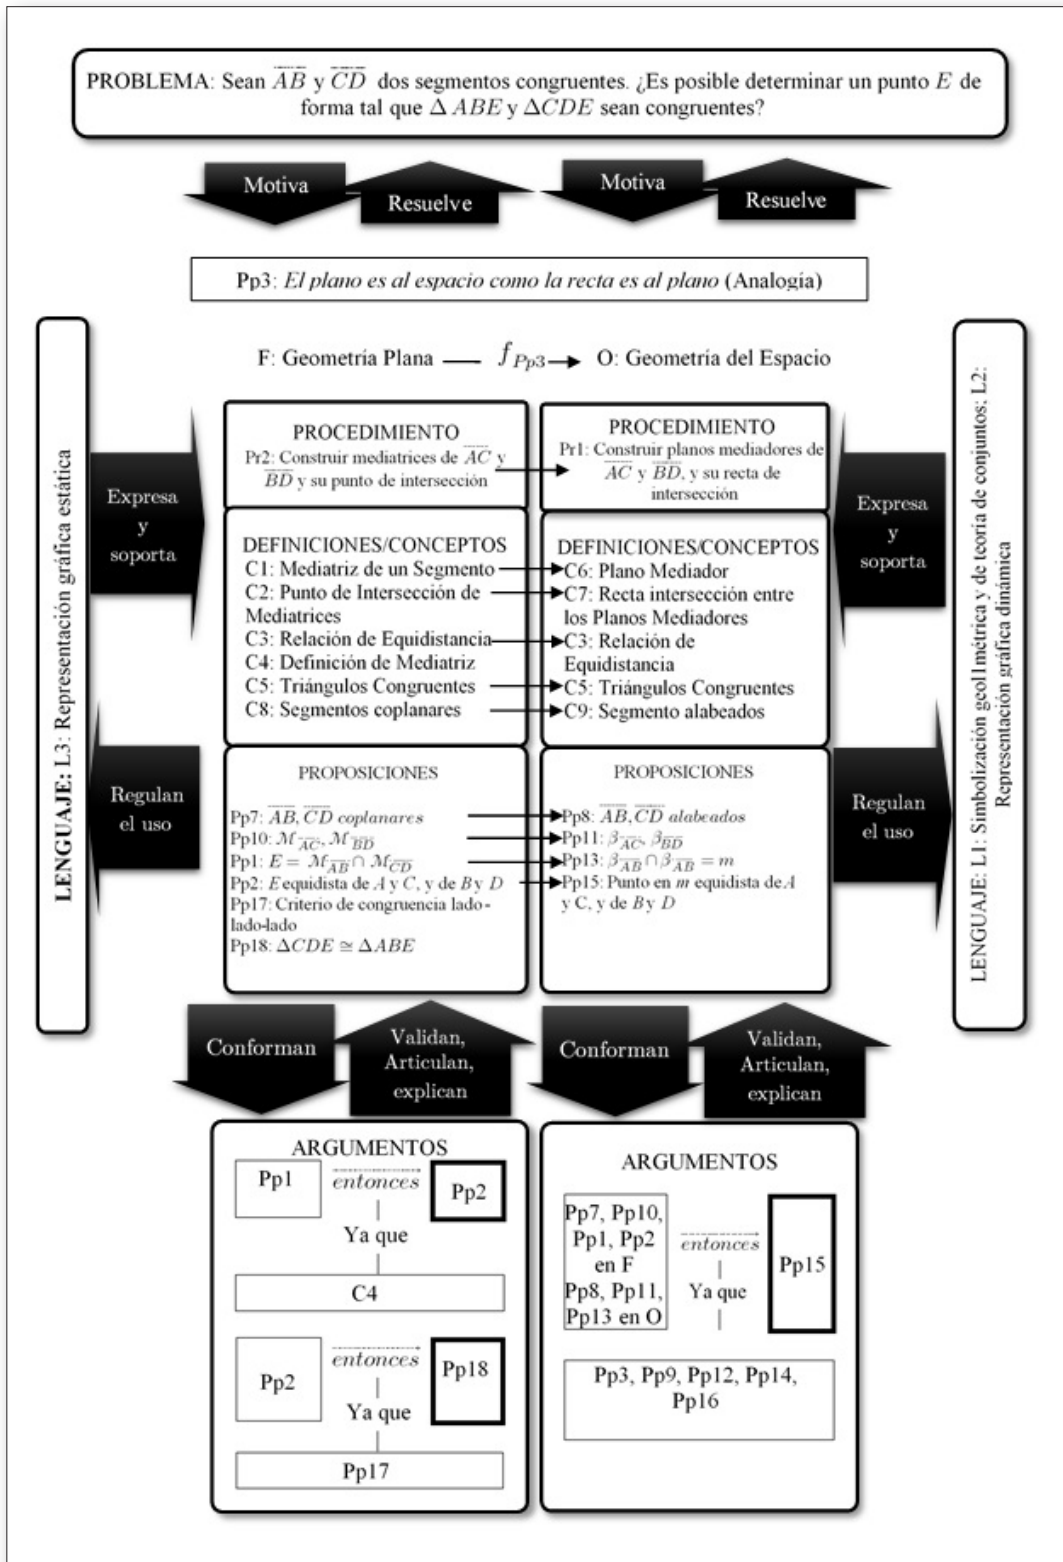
PROBLEMA: Sean $\overline{AB}$ y $\overline{CD}$ dos segmentos congruentes. ¿Es posible determinar un punto $E$ de forma tal que $\Delta ABE$ y $\Delta CDE$ sean congruentes?

Motiva

Resuelve

Motiva

Resuelve

Pp3: El plano es al espacio como la recta es al plano (Analogía)

LENGUAJE: L3: Representación gráfica estática

F: Geometría Plana $f_{Pp3}$ O: Geometría del Espacio

LENGUAJE: L1: Simbolización geol métrica y de teoría de conjuntos; L2: Representación gráfica dinámica

Expresa y soporta

PROCEDIMIENTO
Pr2: Construir mediatrices de $\overline{AC}$ y $\overline{BD}$ y su punto de intersección

PROCEDIMIENTO
Pr1: Construir planos mediadores de $\overline{AC}$ y $\overline{BD}$, y su recta de intersección

Expresa y soporta

DEFINICIONES/CONCEPTOS
C1: Mediatriz de un Segmento
C2: Punto de Intersección de Mediatrices
C3: Relación de Equidistancia
C4: Definición de Mediatriz
C5: Triángulos Congruentes
C8: Segmentos coplanares

DEFINICIONES/CONCEPTOS
C6: Plano Mediador
C7: Recta intersección entre los Planos Mediadores
C3: Relación de Equidistancia
C5: Triángulos Congruentes
C9: Segmento alabeados

Regulan el uso

PROPOSICIONES
Pp7: $\overline{AB}, \overline{CD}$ coplanares
Pp10: $M_{\overline{AC}}, M_{\overline{BD}}$
Pp1: $E = M_{\overline{AB}} \cap M_{\overline{CD}}$
Pp2: $E$ equidista de $A$ y $C$, y de $B$ y $D$
Pp17: Criterio de congruencia lado-lado-lado
Pp18: $\Delta CDE \cong \Delta ABE$

PROPOSICIONES
Pp8: $\overline{AB}, \overline{CD}$ alabeados
Pp11: $\beta_{\overline{AC}}, \beta_{\overline{BD}}$
Pp13: $\beta_{\overline{AB}} \cap \beta_{\overline{AB}} = m$
Pp15: Punto en $m$ equidista de $A$ y C, y de $B$ y $D$

Regulan el uso

Conforman

Validan, Articulan, explican

Conforman

Validan, Articulan, explican

ARGUMENTOS
Pp1 entonces Pp2
Ya que
C4
Pp2 entonces Pp18
Ya que
Pp17

ARGUMENTOS
Pp7, Pp10, Pp1, Pp2 en F
Pp8, Pp11, Pp13 en O
entonces
Ya que
Pp15
Pp3, Pp9, Pp12, Pp14, Pp16